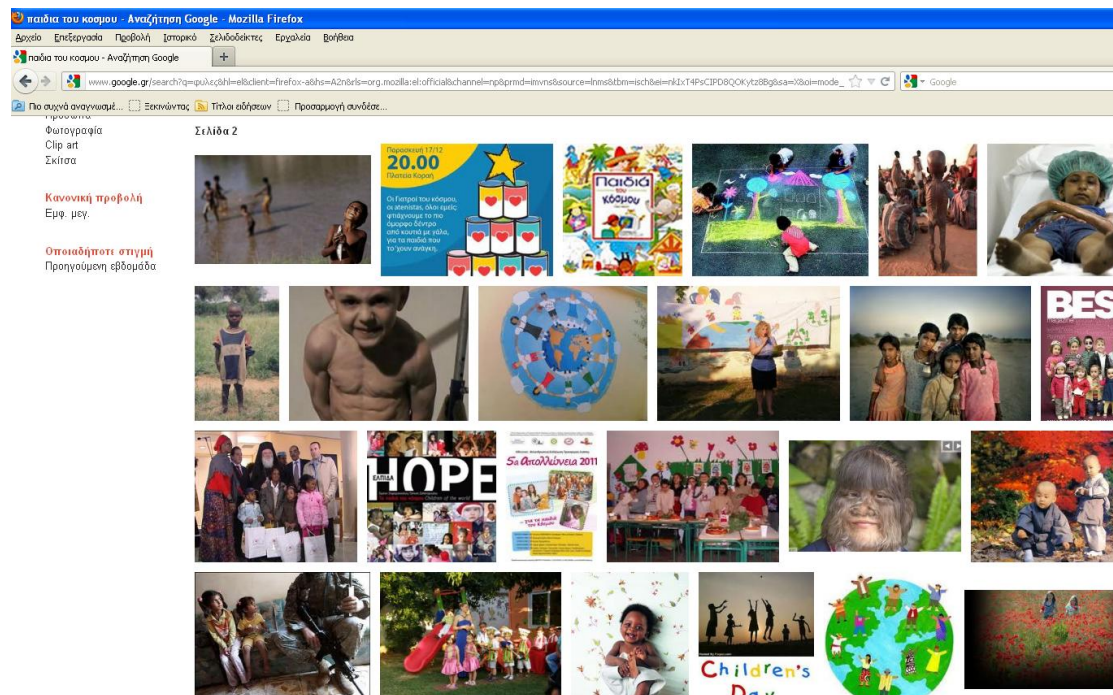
παιδια του κοσμου - Αναζήτηση Google - Mozilla Firefox

Αρχείο Επεξεργασία Προβολή Ιστορικό Σελιδοδείκτες Εργαλεία Βοήθεια

παιδια του κοσμου - Αναζήτηση Google +

www.google.gr/search?q=παιδ&hl=el&client=firefox-a&hs=A2n&rls=org.mozilla:el:official&channel=np&prmd=imvns&source=lnms&tbm=isch&ei=nkIxT4PsCIPD8QOKytz8Bg&sa=X&oi=mode_

Google

Πιο συχνά αναγνωσμέ... Ξεκινώντας Τίτλοι ειδήσεων Προσαρμογή συνδέσε...

Φωτογραφία
Clip art
Σκίτσα

Κανονική προβολή
Εμφ. μεγ.

Οποιαδήποτε στιγμή
Προηγούμενη εβδομάδα

Σελίδα 2

Παρασκευή 17/12
20.00
Πλατεία Κοραή

Οι Γιατροί του κόσμου, οι atenistas, όλοι εμείς φτιάχνουμε το πιο όμορφο δέντρο από κουτιά με γάλα, για τα παιδιά που το 'χουν ανάγκη.

Παιδιά του κόσμου

BES

ΕΛΠΙΔΑ
HOPE

5α Απολλώνεια 2011
...για τα παιδιά του κόσμου

Children's
Day